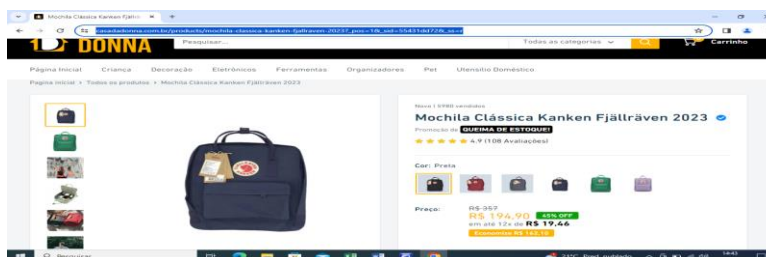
Mochila Clássica Kanken Fjällrä ×
+

casadadonna.com.br/products/mochila-classica-kanken-fjallraven-2023?_pos=1&_sid=55431dd72&_ss=r

DONNA
Pesquisar...
Todas as categorias
Carrinho

Página Inicial Criança Decoração Eletrônicos Ferramentas Organizadores Pet Utensílio Doméstico

Página inicial › Todos os produtos › Mochila Clássica Kanken Fjällräven 2023

Novo | 5980 vendidos
Mochila Clássica Kanken Fjällräven 2023
Promoção de QUEIMA DE ESTOQUE!
4.9 (108 Avaliações)

Cor: Preta

Preço: R$ 357
R$ 194,90 45% OFF
em até 12x de R$ 19,46
Economize R$ 162,10

Pesquisar
23°C Parc. nublado
14:43